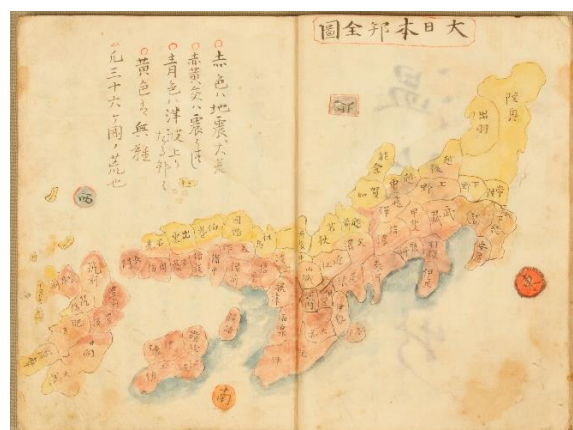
大日本邦全圖

○赤色ハ地震大荒
○赤黄交ハ震まけ
○青色ハ津波上りたる部ヶ
○黄色ハ無難
○凡三十六ヶ國ノ荒也

西
南
北
東

陸奥
出羽
越後
佐渡
能登
加賀
越中
越前
若狭
丹後
但馬
因幡
伯耆
出雲
石見
隠岐
長門
周防
安芸
備後
備中
備前
美作
播磨
丹波
山城
摂津
河内
和泉
大和
紀伊
伊賀
伊勢
志摩
近江
美濃
飛騨
信濃
尾張
三河
遠江
駿河
甲斐
伊豆
相模
武蔵
上野
下野
常陸
上総
下総
安房
阿波
讃岐
伊予
土佐
筑前
筑後
豊前
豊後
肥前
肥後
日向
大隅
薩摩
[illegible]